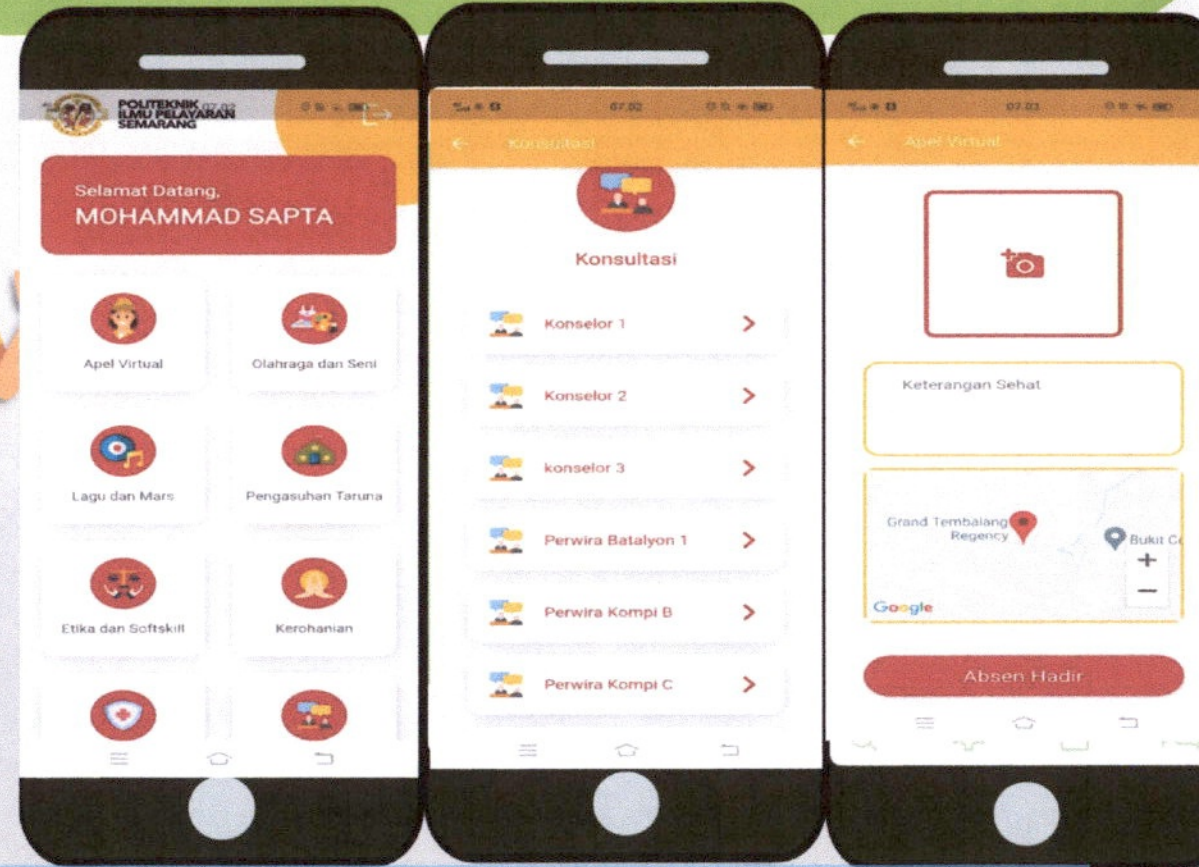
POLITEKNIK ILMU PELAYARAN SEMARANG 07.02

Selamat Datang,
MOHAMMAD SAPTA

Apel Virtual
Olahraga dan Seni
Lagu dan Mars
Pengasuhan Taruna
Etika dan Softskill
Kerohanian

07.02
Konsultasi

Konsultasi

Konselor 1
Konselor 2
konselor 3
Perwira Batalyon 1
Perwira Kompi B
Perwira Kompi C

07.03
Apel Virtual

Keterangan Sehat

Grand Tembalang Regency
Bukit C
+
−
Google

Absen Hadir